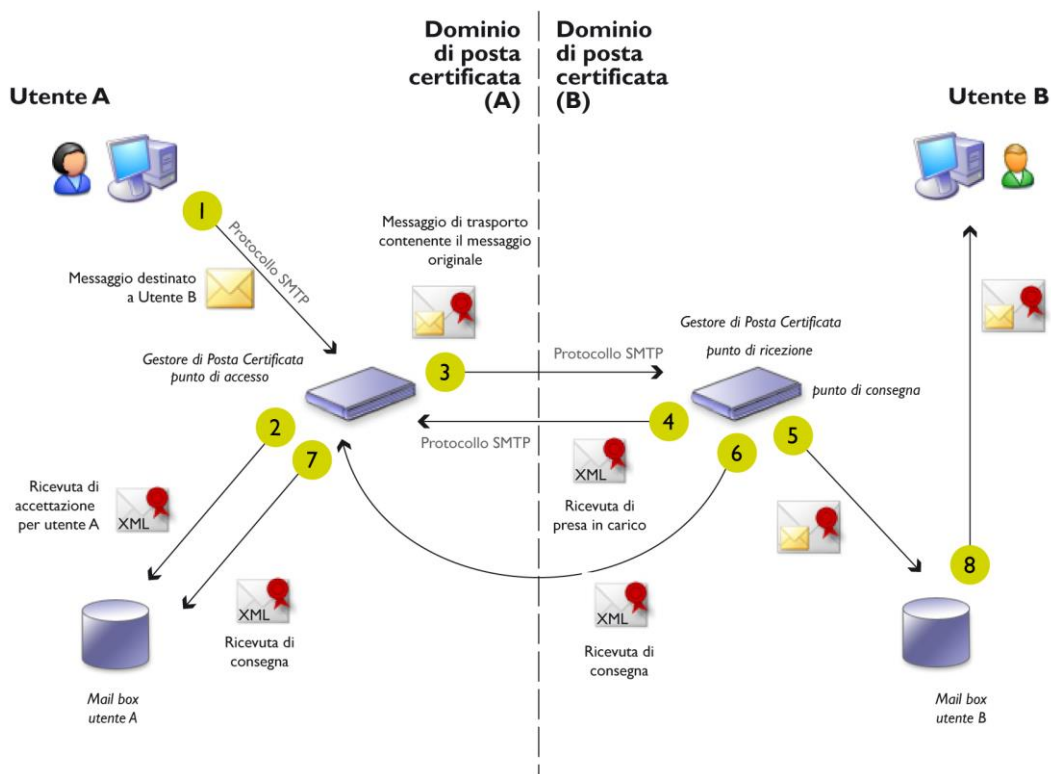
Dominio di posta certificata (A)

Dominio di posta certificata (B)

Utente A

Utente B

1

Protocollo SMTP

Messaggio destinato a Utente B

Messaggio di trasporto contenente il messaggio originale

Gestore di Posta Certificata punto di accesso

3

Protocollo SMTP

Gestore di Posta Certificata

punto di ricezione

punto di consegna

4

Protocollo SMTP

2

7

6

5

XML

Ricevuta di presa in carico

Ricevuta di accettazione per utente A

XML

8

XML

Ricevuta di consegna

XML

Ricevuta di consegna

Mail box utente A

Mail box utente B